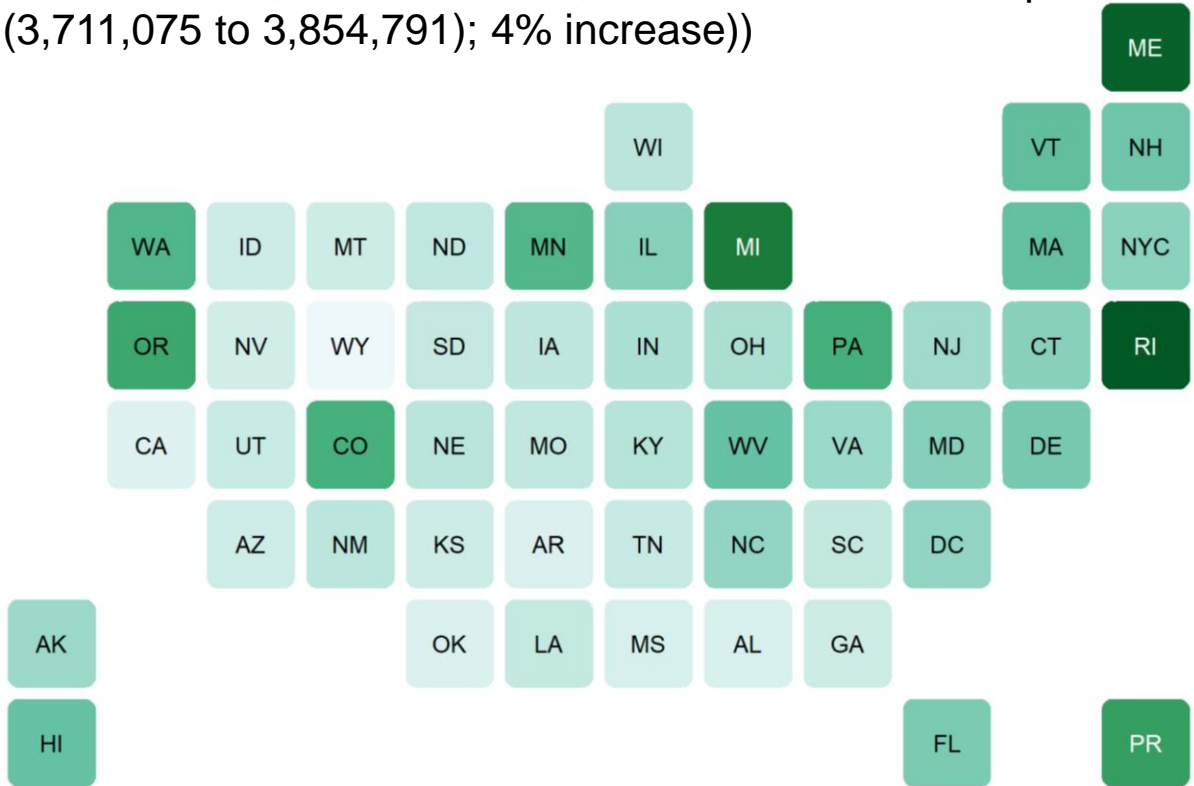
(3,711,075 to 3,854,791); 4% increase))

ME

WI VT NH

WA ID MT ND MN IL MI MA NYC

OR NV WY SD IA IN OH PA NJ CT RI

CA UT CO NE MO KY WV VA MD DE

AZ NM KS AR TN NC SC DC

AK OK LA MS AL GA

HI FL PR